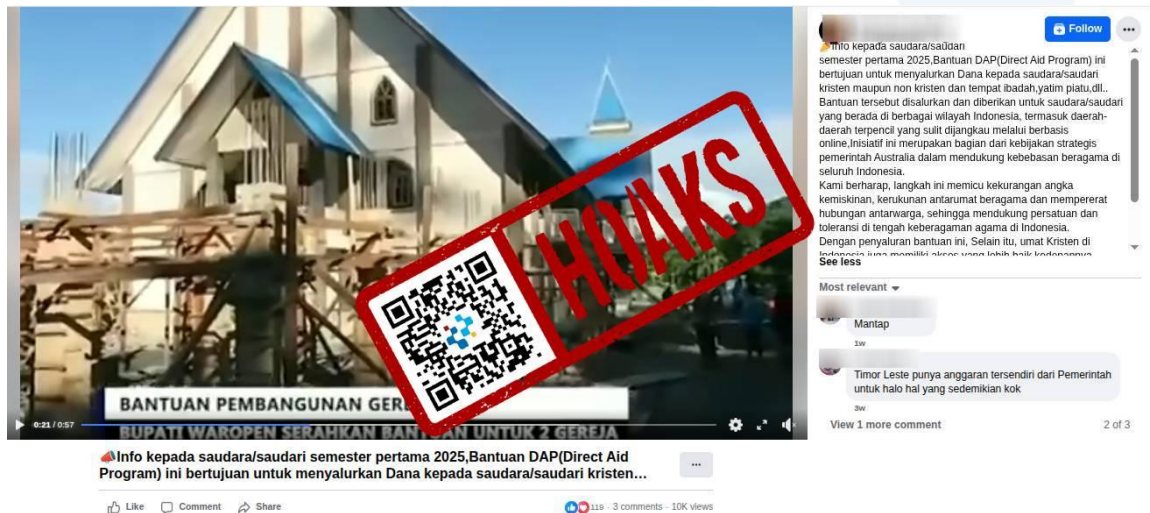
HOAKS

BANTUAN PEMBANGUNAN GERE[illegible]

BUPATI WAROPEN SERAHKAN BANTUAN UNTUK 2 GEREJA

0:21 / 0:57

Info kepada saudara/saudari semester pertama 2025,Bantuan DAP(Direct Aid Program) ini bertujuan untuk menyalurkan Dana kepada saudara/saudari kristen...

...

Like Comment Share

119 · 3 comments · 10K views

Follow

...

Info kepada saudara/saudari semester pertama 2025,Bantuan DAP(Direct Aid Program) ini bertujuan untuk menyalurkan Dana kepada saudara/saudari kristen maupun non kristen dan tempat ibadah,yatim piatu,dll.. Bantuan tersebut disalurkan dan diberikan untuk saudara/saudari yang berada di berbagai wilayah Indonesia, termasuk daerah-daerah terpencil yang sulit dijangkau melalui berbasis online,Inisiatif ini merupakan bagian dari kebijakan strategis pemerintah Australia dalam mendukung kebebasan beragama di seluruh Indonesia.

Kami berharap, langkah ini memicu kekurangan angka kemiskinan, kerukunan antarumat beragama dan mempererat hubungan antarwarga, sehingga mendukung persatuan dan toleransi di tengah keberagaman agama di Indonesia.

Dengan penyaluran bantuan ini, Selain itu, umat Kristen di Indonesia juga memiliki akses yang lebih baik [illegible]

See less

Most relevant

Mantap

1w

Timor Leste punya anggaran tersendiri dari Pemerintah untuk halo hal yang sedemikian kok

3w

View 1 more comment

2 of 3